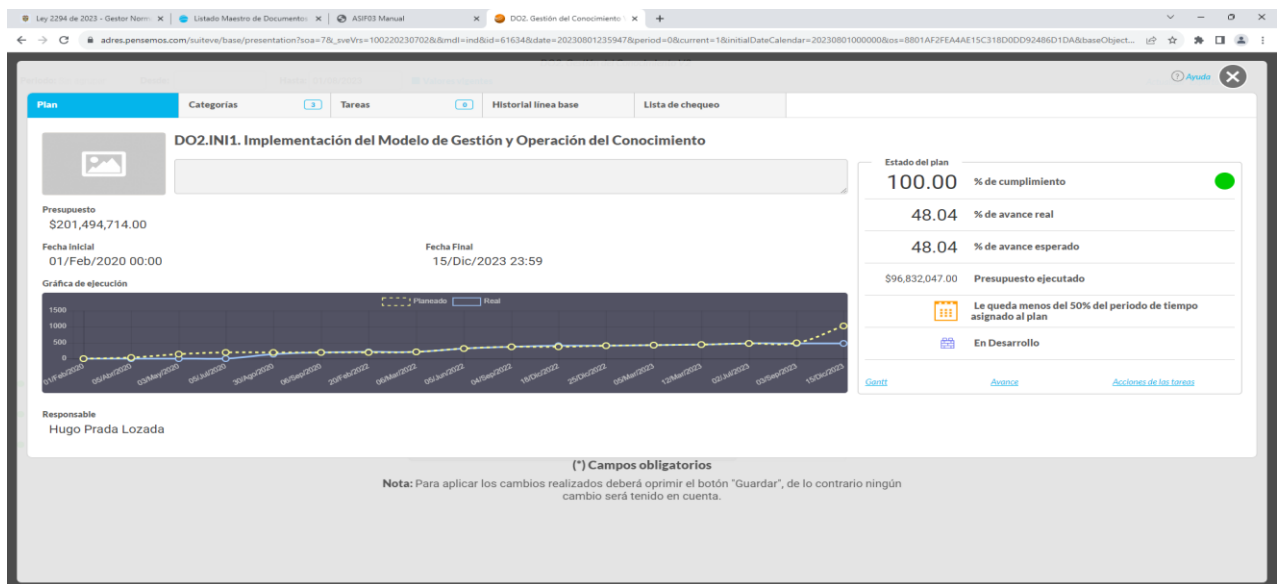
Ley 2294 de 2023 - Gestor Norm | Listado Maestro de Documentos | ASIF03 Manual | DO2. Gestión del Conocimiento | +

adres.pensemos.com/suiteve/base/presentation?soa=7&_sveVrs=1002202307028&mdl=ind&id=61634&date=20230801235947&period=0&current=1&initialDateCalendar=20230801000000&os=8801AF2FEA4AE15C318D0DD92486D1DA&baseObject...

Ayuda

Plan | Categorías 3 | Tareas 0 | Historial línea base | Lista de chequeo

DO2.INI1. Implementación del Modelo de Gestión y Operación del Conocimiento

Presupuesto
$201,494,714.00

Fecha inicial
01/Feb/2020 00:00

Fecha Final
15/Dic/2023 23:59

Gráfica de ejecución

Planeado Real

1500
1000
500
0

01/Feb/2020 05/Abr/2020 03/May/2020 05/Jul/2020 30/Ago/2020 06/Sep/2020 20/Feb/2022 06/Mar/2022 05/Jun/2022 04/Sep/2022 18/Dic/2022 25/Dic/2022 05/Mar/2023 12/Mar/2023 02/Jul/2023 03/Sep/2023 15/Dic/2023

Estado del plan

100.00 % de cumplimiento

48.04 % de avance real

48.04 % de avance esperado

$96,832,047.00 Presupuesto ejecutado

Le queda menos del 50% del periodo de tiempo asignado al plan

En Desarrollo

Gantt Avance Acciones de las tareas

Responsable
Hugo Prada Lozada

(*) Campos obligatorios

Nota: Para aplicar los cambios realizados deberá oprimir el botón "Guardar", de lo contrario ningún cambio será tenido en cuenta.